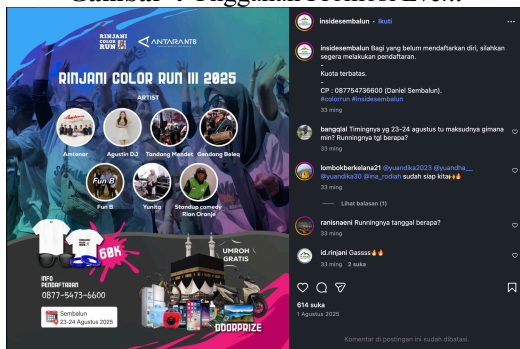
Gambar 4 Unggahan Rinjani Color Run

RINJANI COLOR RUN ANTARANTB

RINJANI COLOR RUN III 2025

ARTIST

Amtenar
Agustin DJ
Tondang Mendet
Gendang Beleq
Fun B
Yunita
Standup comedy Rian Oranje

58K

UMROH GRATIS

INFO PENDAFTARAN
0877-5473-6600

Sembalun
23-24 Agustus 2025

DOORPRIZE

insidesembalun • Ikuti

insidesembalun Bagi yang belum mendaftarkan diri, silahkan segera melakukan pendaftaran.
-
Kuota terbatas.
-
CP : 087754736600 (Daniel Sembalun).
#colorrun #insidesembalun
33 ming

bangqlal Timingnya yg 23-24 agustus tu maksudnya gimana min? Runningnya tgl berapa?
33 ming Balas

lombokberkelana21 @yuandika2023 @yuandha__ @yuandika30 @ina_rodiah sudah siap kita👌🔥
33 ming Balas

Lihat balasan (1)

ranisnaeni Runningnya tanggal berapa?
33 ming Balas

id.rinjani Gassss🔥🔥
33 ming 2 suka Balas

614 suka
1 Agustus 2025

Komentar di postingan ini sudah dibatasi.